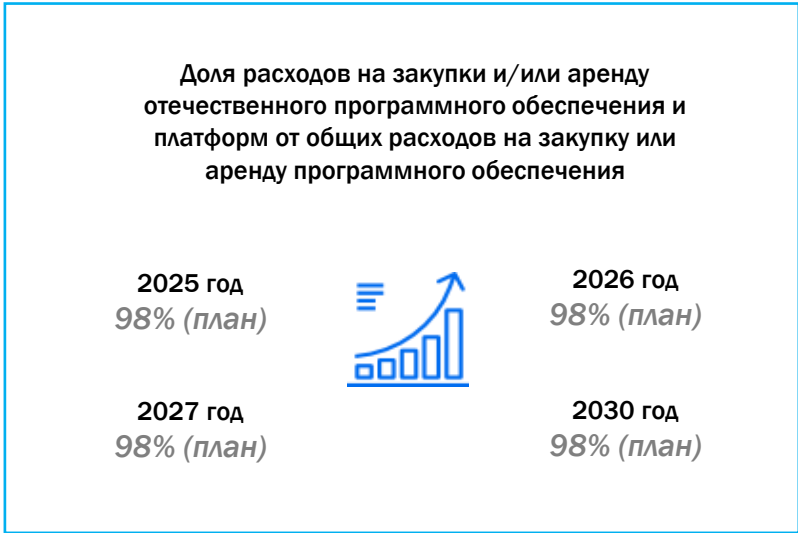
Доля расходов на закупки и/или аренду отечественного программного обеспечения и платформ от общих расходов на закупку или аренду программного обеспечения

2025 год
98% (план)

2026 год
98% (план)

2027 год
98% (план)

2030 год
98% (план)